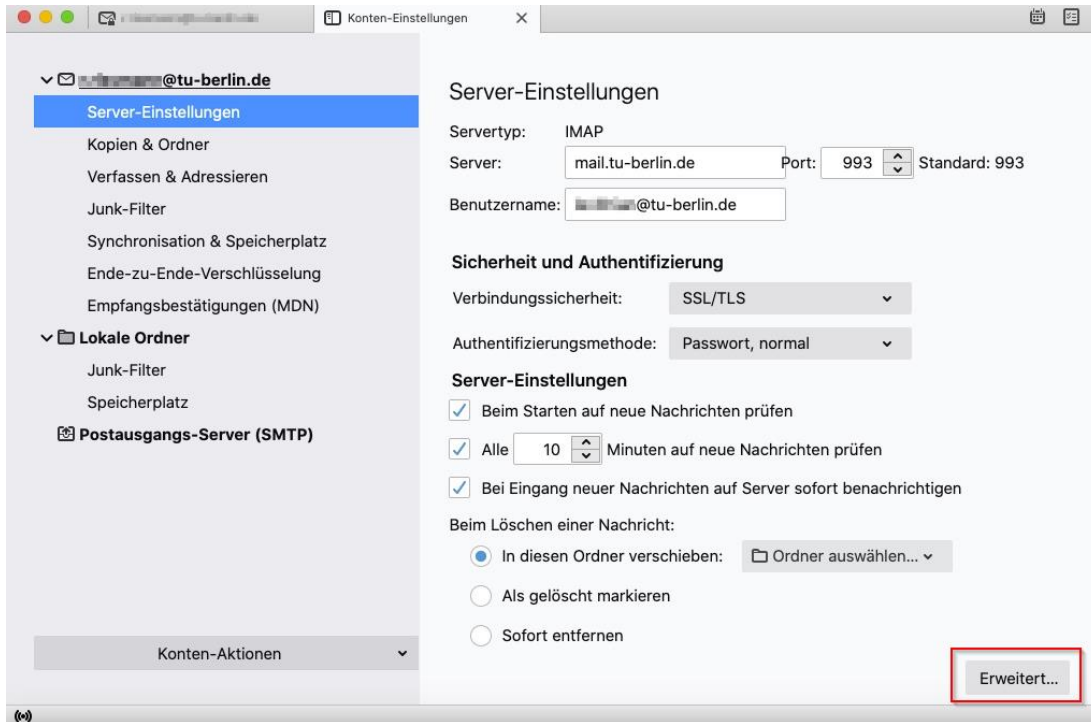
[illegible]
Konten-Einstellungen

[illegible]@tu-berlin.de
Server-Einstellungen
Kopien & Ordner
Verfassen & Adressieren
Junk-Filter
Synchronisation & Speicherplatz
Ende-zu-Ende-Verschlüsselung
Empfangsbestätigungen (MDN)
Lokale Ordner
Junk-Filter
Speicherplatz
Postausgangs-Server (SMTP)

Konten-Aktionen

Server-Einstellungen

Servertyp: IMAP
Server: mail.tu-berlin.de Port: 993 Standard: 993
Benutzername: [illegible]@tu-berlin.de

Sicherheit und Authentifizierung
Verbindungssicherheit: SSL/TLS
Authentifizierungsmethode: Passwort, normal

Server-Einstellungen
Beim Starten auf neue Nachrichten prüfen
Alle 10 Minuten auf neue Nachrichten prüfen
Bei Eingang neuer Nachrichten auf Server sofort benachrichtigen
Beim Löschen einer Nachricht:
In diesen Ordner verschieben: Ordner auswählen...
Als gelöscht markieren
Sofort entfernen

Erweitert...